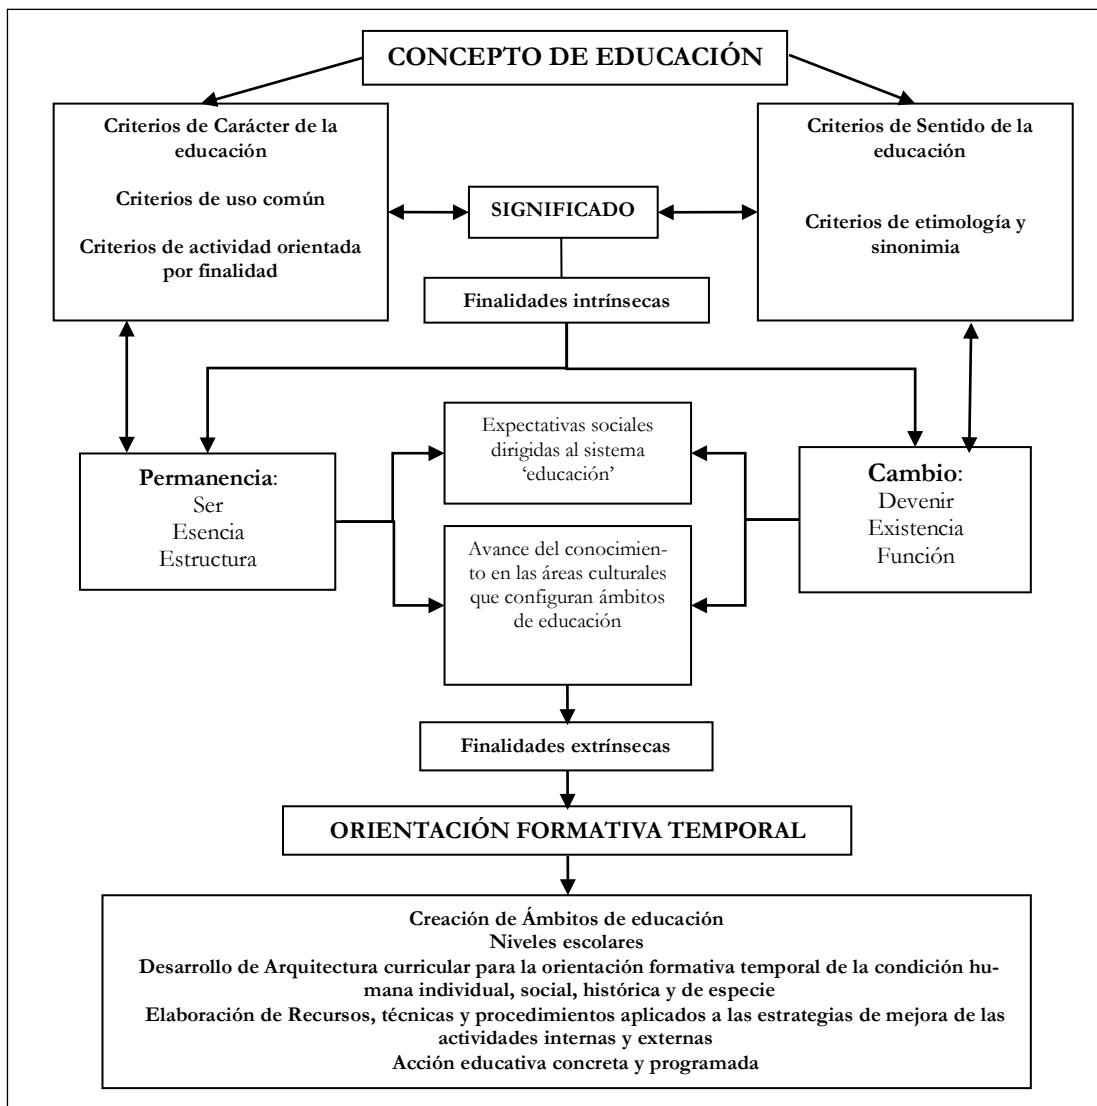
CONCEPTO DE EDUCACIÓN

Criterios de Carácter de la educación

Criterios de uso común

Criterios de actividad orientada por finalidad

SIGNIFICADO

Criterios de Sentido de la educación

Criterios de etimología y sinonimia

Finalidades intrínsecas

Permanencia:
Ser
Esencia
Estructura

Expectativas sociales dirigidas al sistema 'educación'

Avance del conocimiento en las áreas culturales que configuran ámbitos de educación

Cambio:
Devenir
Existencia
Función

Finalidades extrínsecas

ORIENTACIÓN FORMATIVA TEMPORAL

Creación de Ámbitos de educación
Niveles escolares
Desarrollo de Arquitectura curricular para la orientación formativa temporal de la condición humana individual, social, histórica y de especie
Elaboración de Recursos, técnicas y procedimientos aplicados a las estrategias de mejora de las actividades internas y externas
Acción educativa concreta y programada